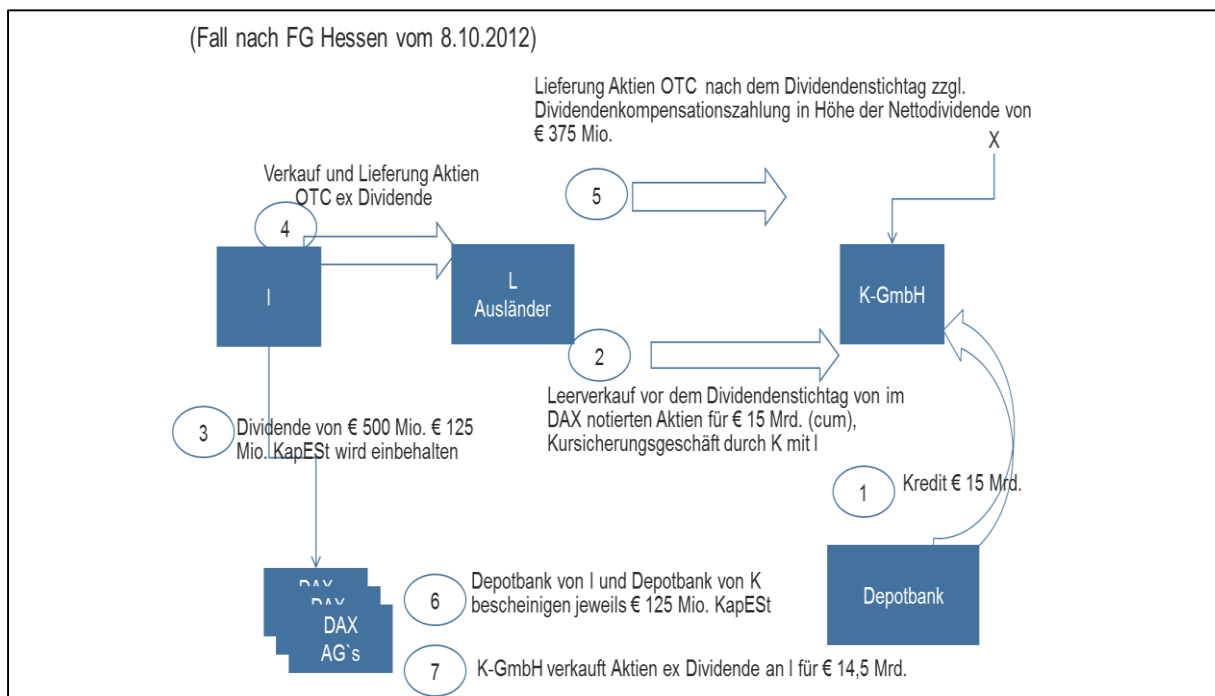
(Fall nach FG Hessen vom 8.10.2012)

Lieferung Aktien OTC nach dem Dividendenstichtag zzgl. Dividendenkompensationszahlung in Höhe der Nettodividende von € 375 Mio.

X

Verkauf und Lieferung Aktien OTC ex Dividende

4

5

I

L
Ausländer

K-GmbH

2

Leerverkauf vor dem Dividendenstichtag von im DAX notierten Aktien für € 15 Mrd. (cum), Kursicherungsgeschäft durch K mit I

3

Dividende von € 500 Mio. € 125 Mio. KapESt wird einbehalten

1

Kredit € 15 Mrd.

DAX
DAX
DAX
AG`s

6

Depotbank von I und Depotbank von K bescheinigen jeweils € 125 Mio. KapESt

Depotbank

7

K-GmbH verkauft Aktien ex Dividende an I für € 14,5 Mrd.